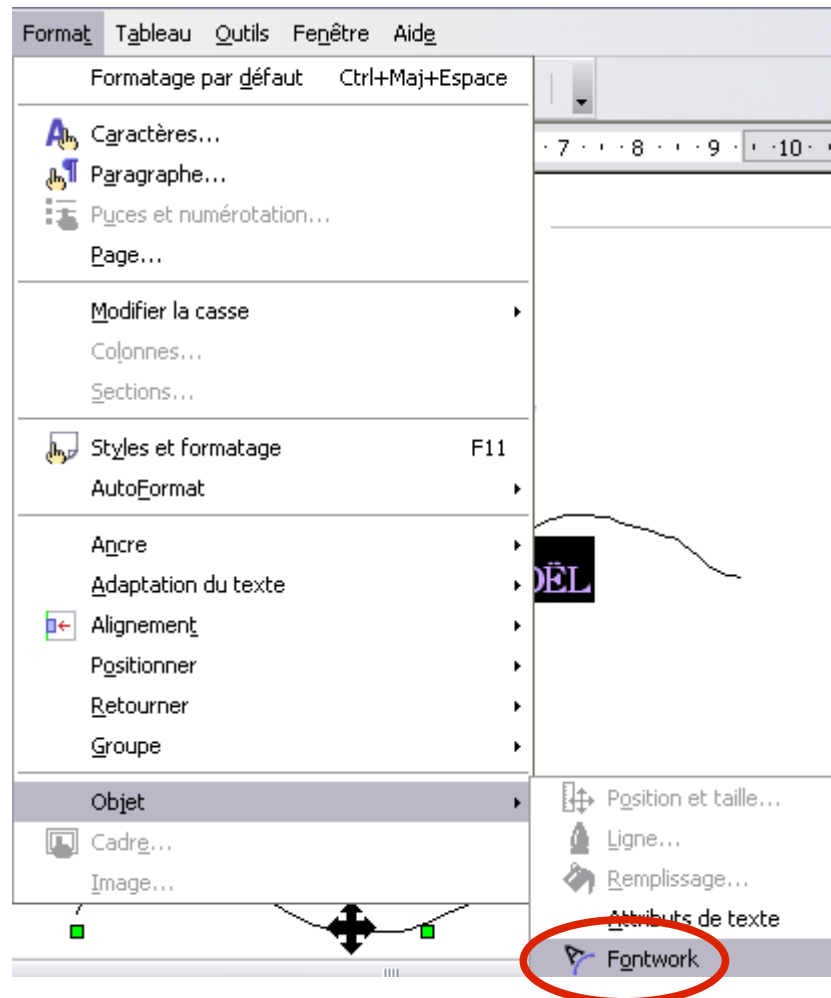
Format Tableau Outils Fenêtre Aide

Formatage par défaut Ctrl+Maj+Espace

Caractères...
Paragraphe...
Puces et numérotation...
Page...

Modifier la casse
Colonnes...
Sections...

Styles et formatage F11
AutoFormat

Ancre
Adaptation du texte
Alignement
Positionner
Retourner
Groupe

Objet
Cadre...
Image...

·7· · ·8· · ·9· · ·10·

ËL

Position et taille...
Ligne...
Remplissage...
Attributs de texte
Fontwork